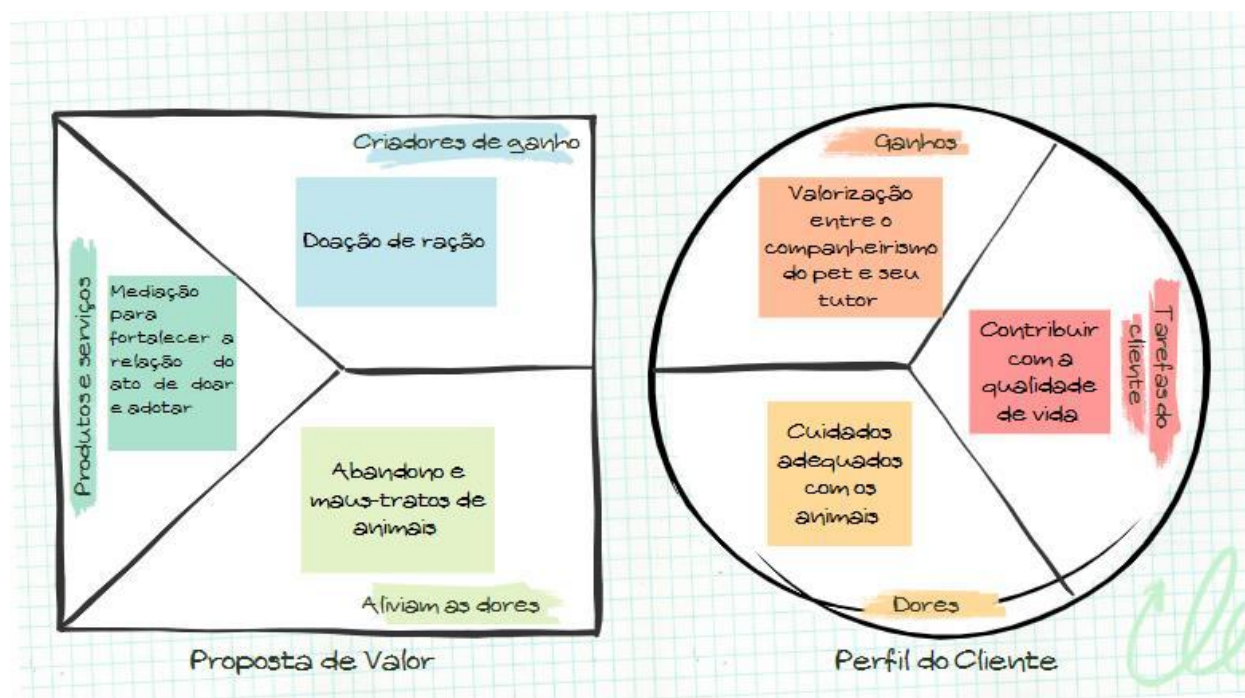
Criadores de ganho

Doação de ração

Produtos e serviços

Mediação para fortalecer a relação do ato de doar e adotar

Abandono e maus-tratos de animais

Aliviam as dores

Proposta de Valor

Ganhos

Valorização entre o companheirismo do pet e seu tutor

Contribuir com a qualidade de vida

Tarefas do cliente

Cuidados adequados com os animais

Dores

Perfil do Cliente